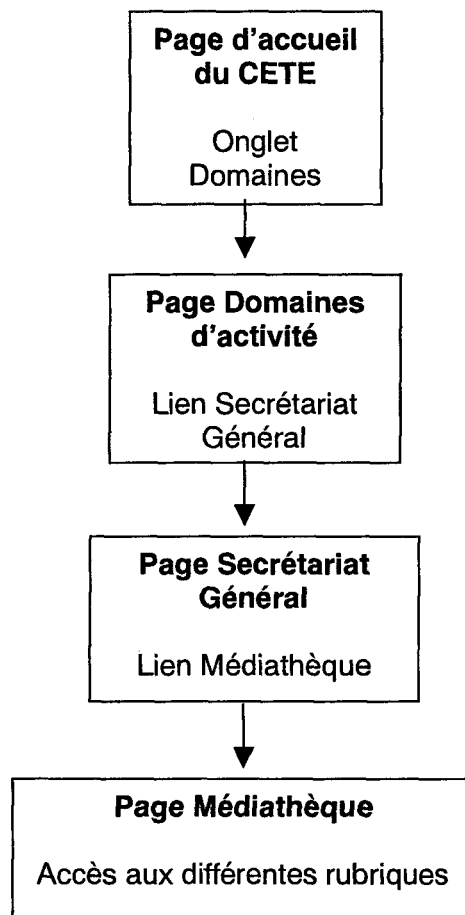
**Page d'accueil du CETE**

Onglet Domaines

**Page Domaines d'activité**

Lien Secrétariat Général

**Page Secrétariat Général**

Lien Médiathèque

**Page Médiathèque**

Accès aux différentes rubriques